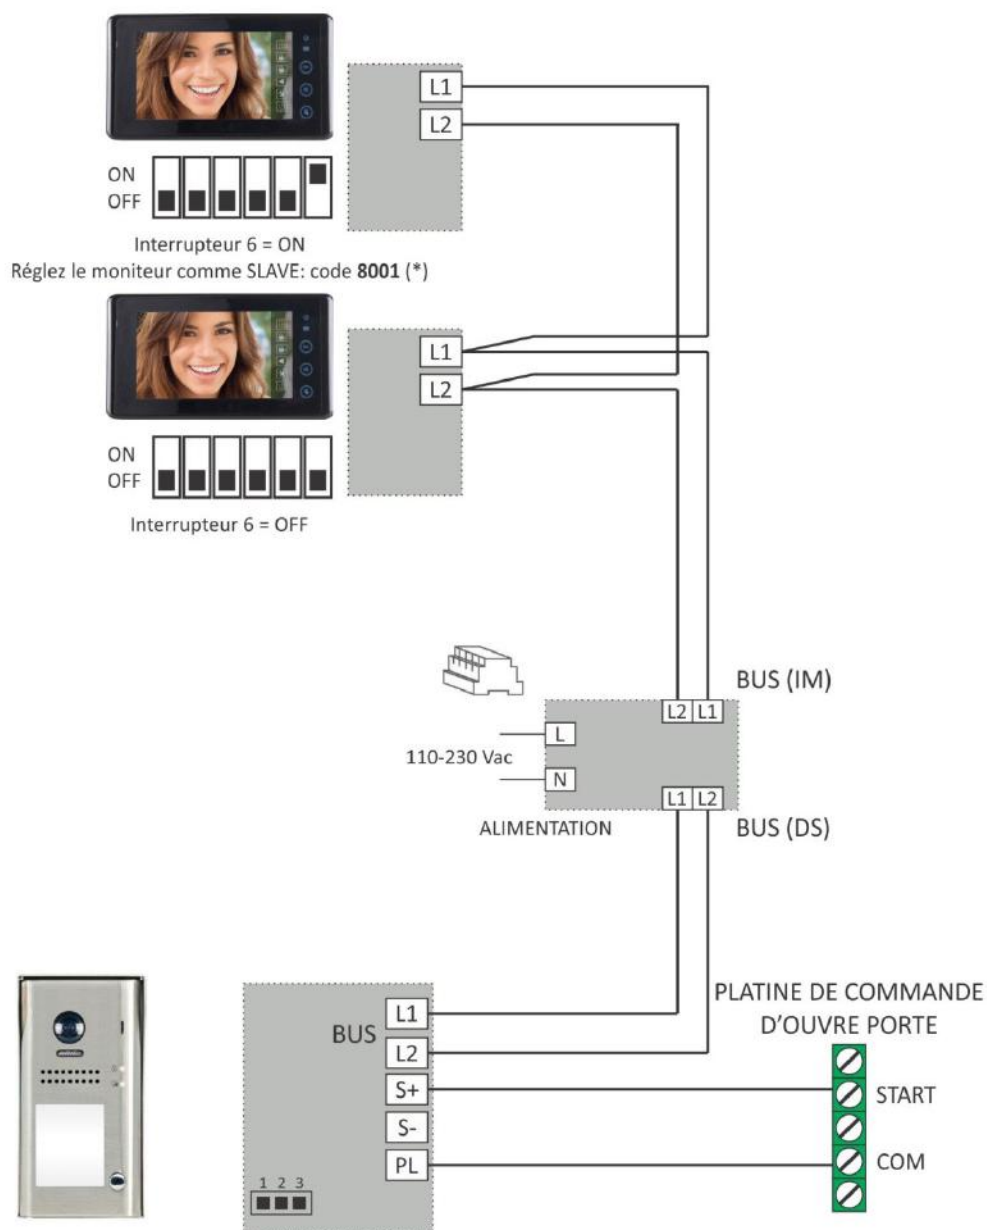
L1
L2

ON
OFF

Interrupteur 6 = ON
Réglez le moniteur comme SLAVE: code **8001** (*)

L1
L2

ON
OFF

Interrupteur 6 = OFF

BUS (IM)
L2 L1
L
110-230 Vac
N
L1 L2
ALIMENTATION
BUS (DS)

BUS
L1
L2
S+
S-
PL
1 2 3

PLATINE DE COMMANDE D'OUVRE PORTE
START
COM